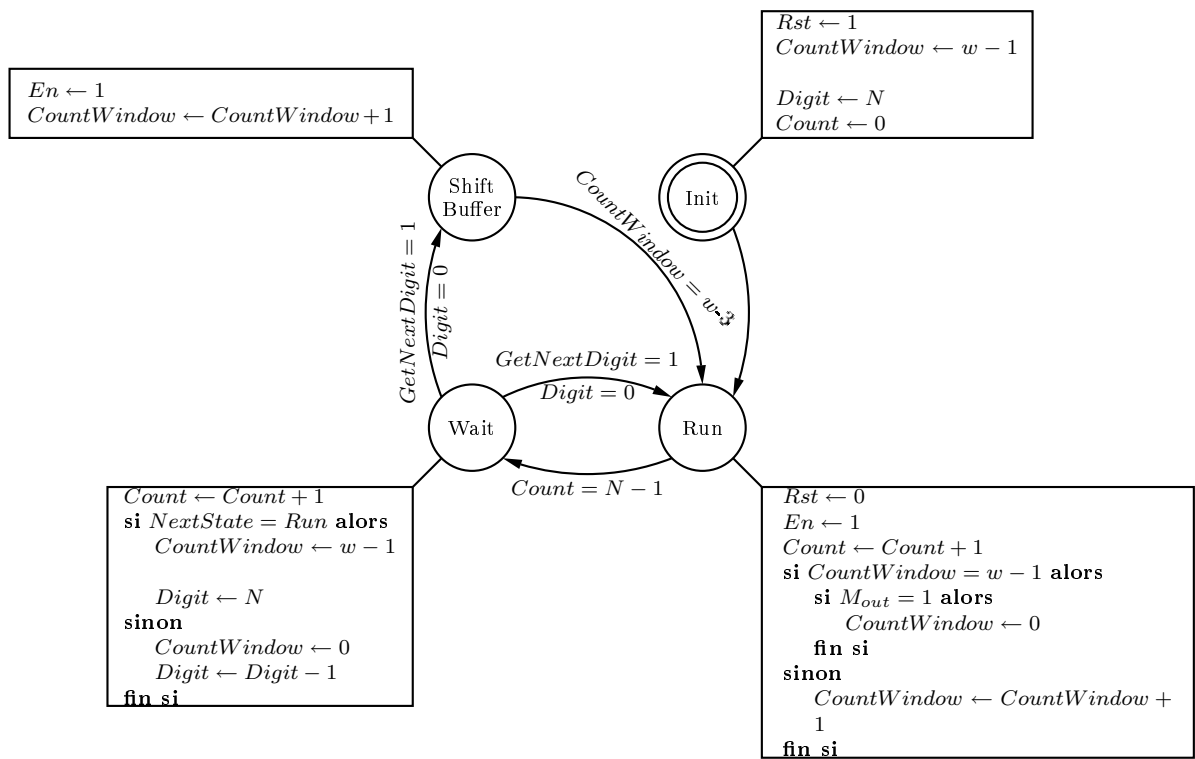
$En \leftarrow 1$
$CountWindow \leftarrow CountWindow + 1$

$Rst \leftarrow 1$
$CountWindow \leftarrow w - 1$

$Digit \leftarrow N$
$Count \leftarrow 0$

Shift Buffer

Init

$CountWindow = w-3$

$GetNextDigit = 1$

$Digit = 0$

$GetNextDigit = 1$

$Digit = 0$

Wait

Run

$Count = N - 1$

$Count \leftarrow Count + 1$
**si** $NextState = Run$ **alors**
$CountWindow \leftarrow w - 1$

$Digit \leftarrow N$
**sinon**
$CountWindow \leftarrow 0$
$Digit \leftarrow Digit - 1$
**fin si**

$Rst \leftarrow 0$
$En \leftarrow 1$
$Count \leftarrow Count + 1$
**si** $CountWindow = w - 1$ **alors**
**si** $M_{out} = 1$ **alors**
$CountWindow \leftarrow 0$
**fin si**
**sinon**
$CountWindow \leftarrow CountWindow + 1$
**fin si**